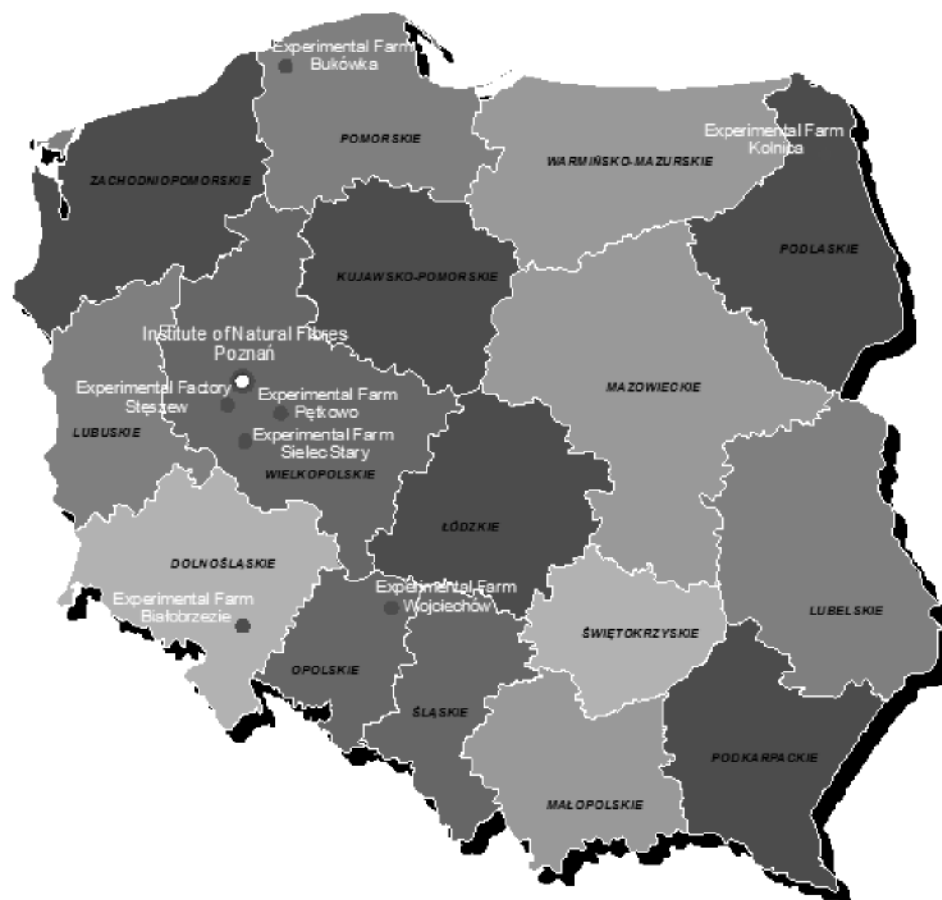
Experimental Farm
Bukówka

POMORSKIE

ZACHODNIOPOMORSKIE

WARMIŃSKO-MAZURSKIE

Experimental Farm
Kolnica

PODLASKIE

KUJAWSKO-POMORSKIE

Institute of Natural Fibres
Poznań

Experimental Factory
Stęszew

Experimental Farm
Pętkowo

Experimental Farm
Sielec Stary

LUBUSKIE

WIELKOPOLSKIE

MAZOWIECKIE

ŁÓDZKIE

DOLNOŚLĄSKIE

Experimental Farm
Białobrzezie

Experimental Farm
Wojciechów

ŚWIĘTOKRZYSKIE

LUBELSKIE

OPOLSKIE

ŚLĄSKIE

PODKARPACKIE

MAŁOPOLSKIE